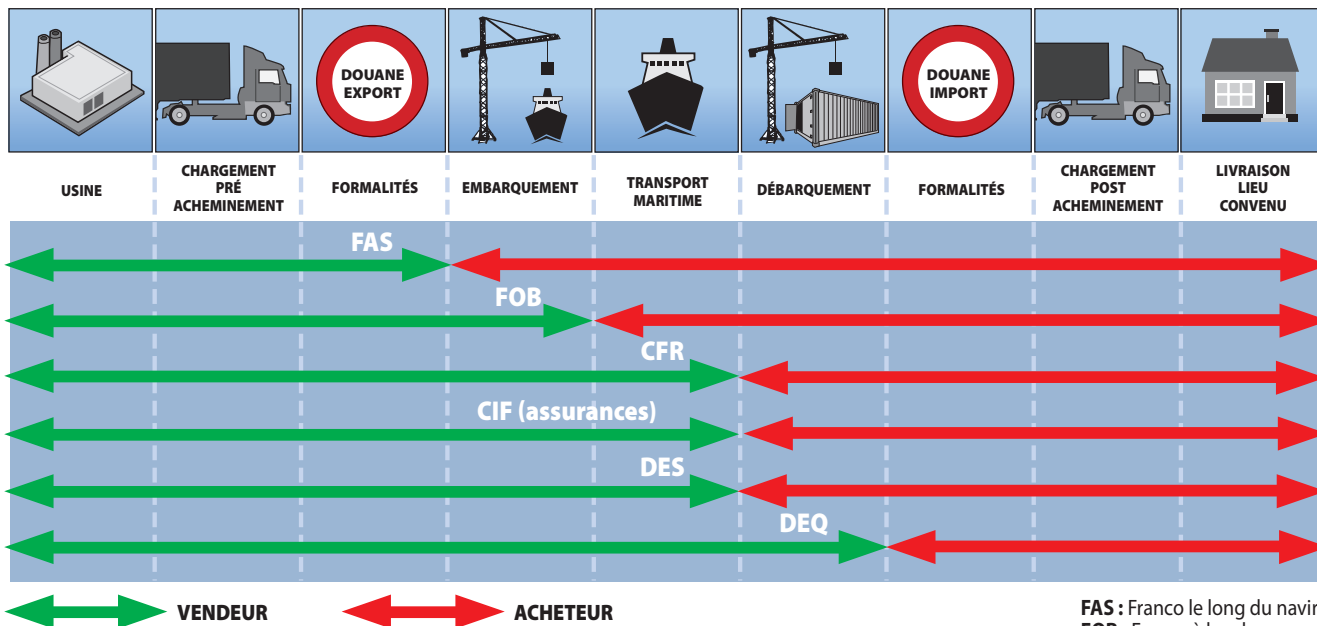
DOUANE EXPORT

DOUANE IMPORT

USINE

CHARGEMENT PRÉ ACHEMINEMENT

FORMALITÉS

EMBARQUEMENT

TRANSPORT MARITIME

DÉBARQUEMENT

FORMALITÉS

CHARGEMENT POST ACHEMINEMENT

LIVRAISON LIEU CONVENU

FAS

FOB

CFR

CIF (assurances)

DES

DEQ

VENDEUR

ACHETEUR

**FAS :** Franco le long du navi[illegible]

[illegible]